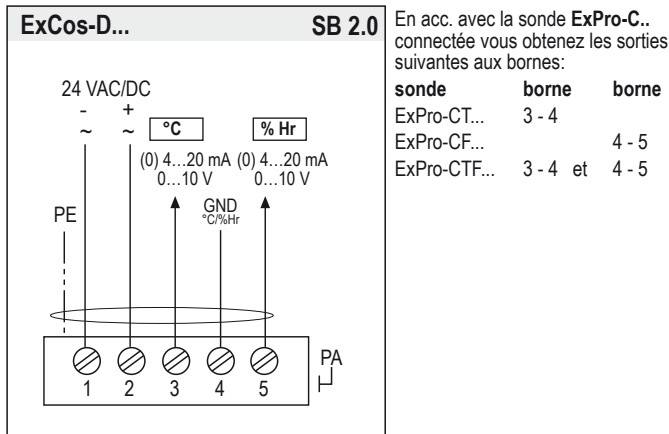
ExCos-D... SB 2.0

24 VAC/DC
- +
~ ~
°C
% Hr
(0) 4…20 mA
0…10 V
(0) 4…20 mA
0…10 V
GND
°C/%Hr
PE
1 2 3 4 5
PA

En acc. avec la sonde **ExPro-C..** connectée vous obtenez les sorties suivantes aux bornes:

| sonde | borne | borne |
|---|---|---|
| ExPro-CT... | 3 - 4 | |
| ExPro-CF... | | 4 - 5 |
| ExPro-CTF... | 3 - 4 et | 4 - 5 |